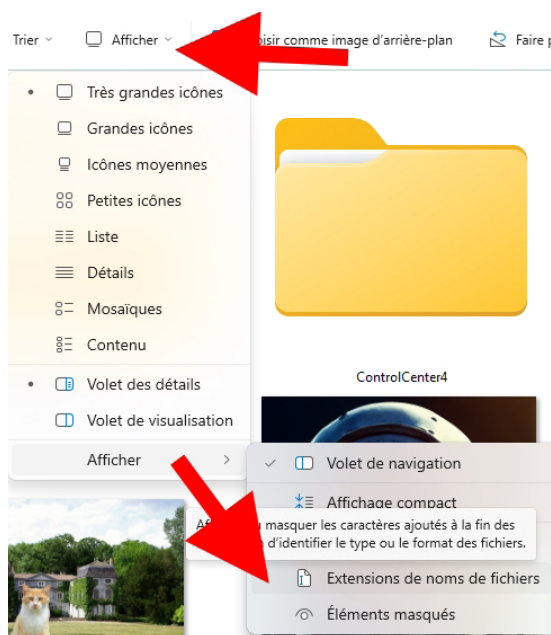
Trier
Afficher
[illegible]oisir comme image d'arrière-plan
Faire p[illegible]

Très grandes icônes
Grandes icônes
Icônes moyennes
Petites icônes
Liste
Détails
Mosaïques
Contenu
Volet des détails
Volet de visualisation
Afficher

ControlCenter4

Volet de navigation
Affichage compact
Af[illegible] masquer les caractères ajoutés à la fin des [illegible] d'identifier le type ou le format des fichiers.
Extensions de noms de fichiers
Éléments masqués